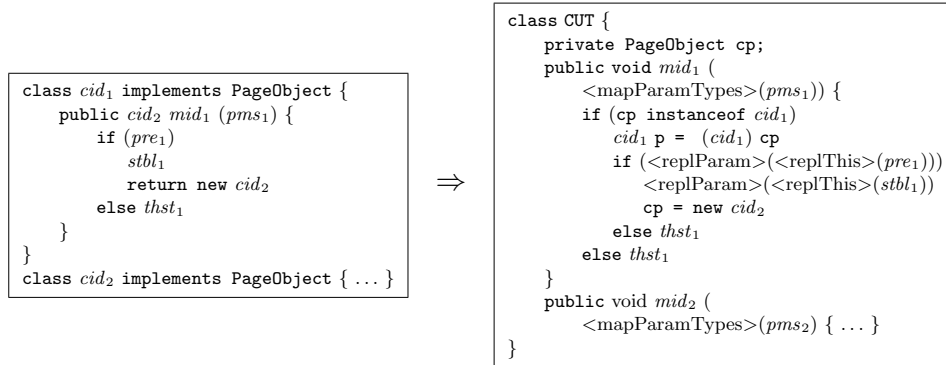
class $cid_1$ implements PageObject {
public $cid_2$ $mid_1$ ($pms_1$) {
if ($pre_1$)
$stbl_1$
return new $cid_2$
else $thst_1$
}
}
class $cid_2$ implements PageObject { ... }

$\Rightarrow$

class CUT {
private PageObject cp;
public void $mid_1$ (
<mapParamTypes>($pms_1$)) {
if (cp instanceof $cid_1$)
$cid_1$ p = ($cid_1$) cp
if (<replParam>(<replThis>($pre_1$)))
<replParam>(<replThis>($stbl_1$))
cp = new $cid_2$
else $thst_1$
else $thst_1$
}
public void $mid_2$ (
<mapParamTypes>($pms_2$) { ... }
}